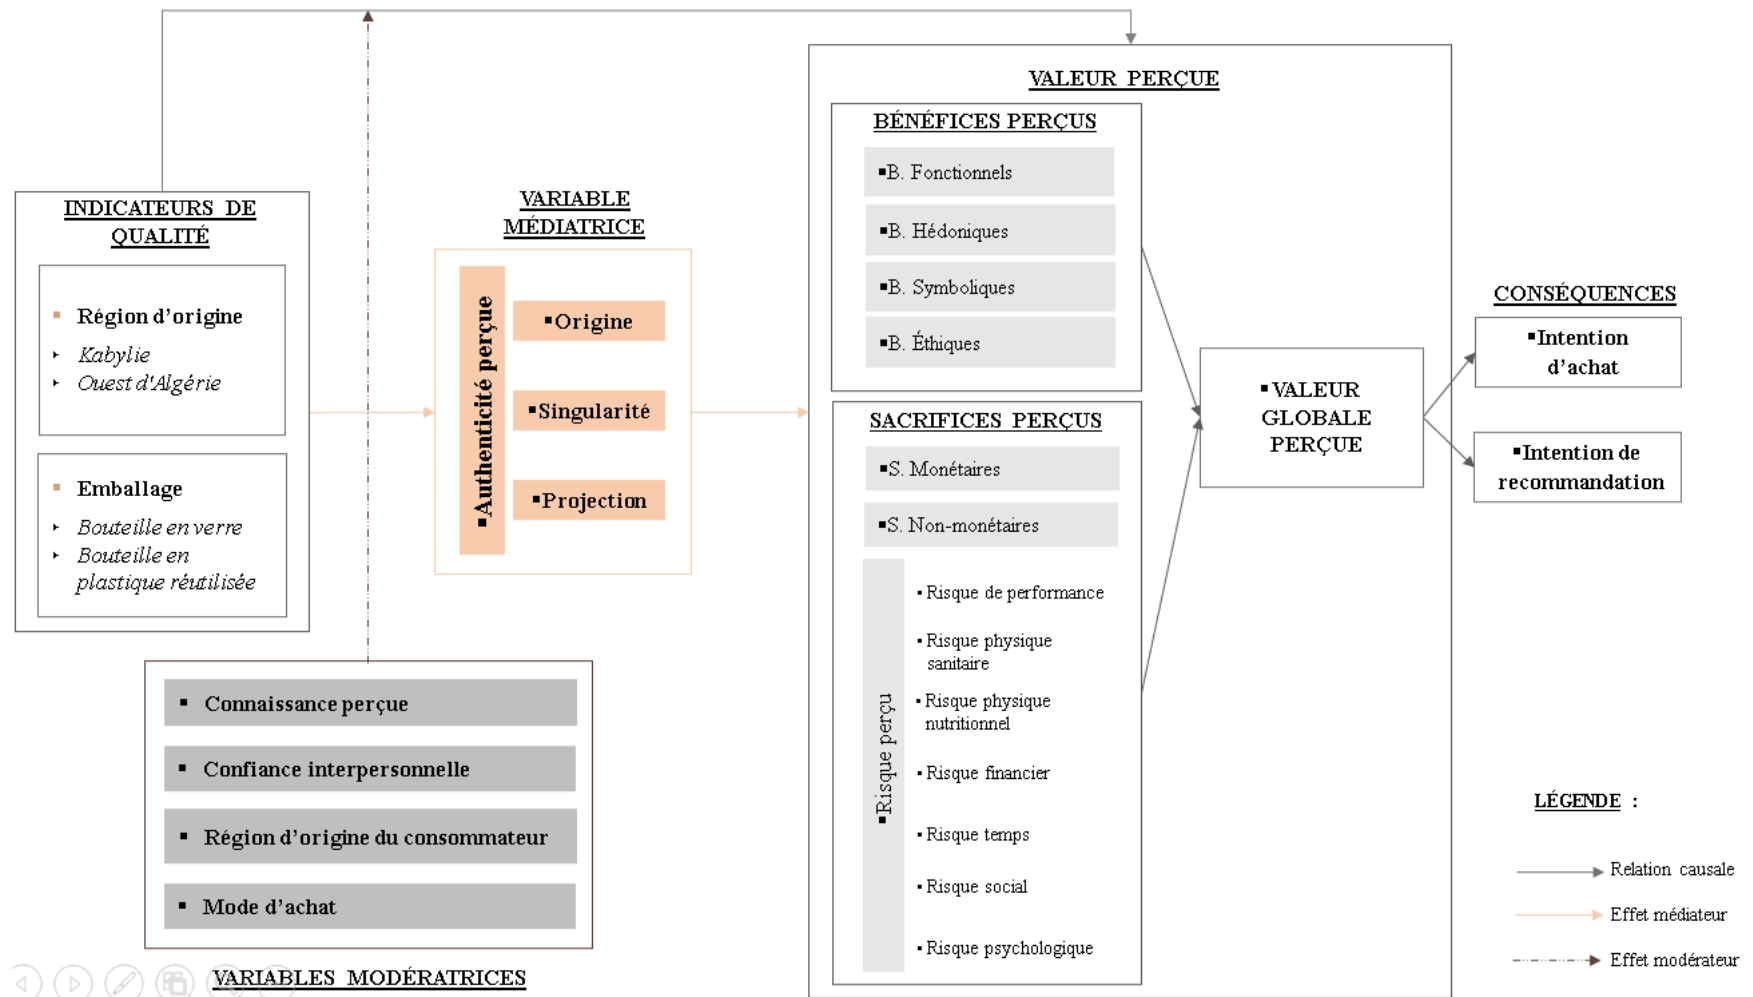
INDICATEURS DE QUALITÉ

Région d'origine
Kabylie
Ouest d'Algérie

Emballage
Bouteille en verre
Bouteille en plastique réutilisée

VARIABLE MÉDIATRICE

Authenticité perçue
Origine
Singularité
Projection

VALEUR PERÇUE

BÉNÉFICES PERÇUS
B. Fonctionnels
B. Hédoniques
B. Symboliques
B. Éthiques

SACRIFICES PERÇUS
S. Monétaires
S. Non-monétaires
Risque perçu
Risque de performance
Risque physique sanitaire
Risque physique nutritionnel
Risque financier
Risque temps
Risque social
Risque psychologique

VALEUR GLOBALE PERÇUE

CONSÉQUENCES
Intention d'achat
Intention de recommandation

Connaissance perçue
Confiance interpersonnelle
Région d'origine du consommateur
Mode d'achat

VARIABLES MODÉRATRICES

LÉGENDE :
Relation causale
Effet médiateur
Effet modérateur